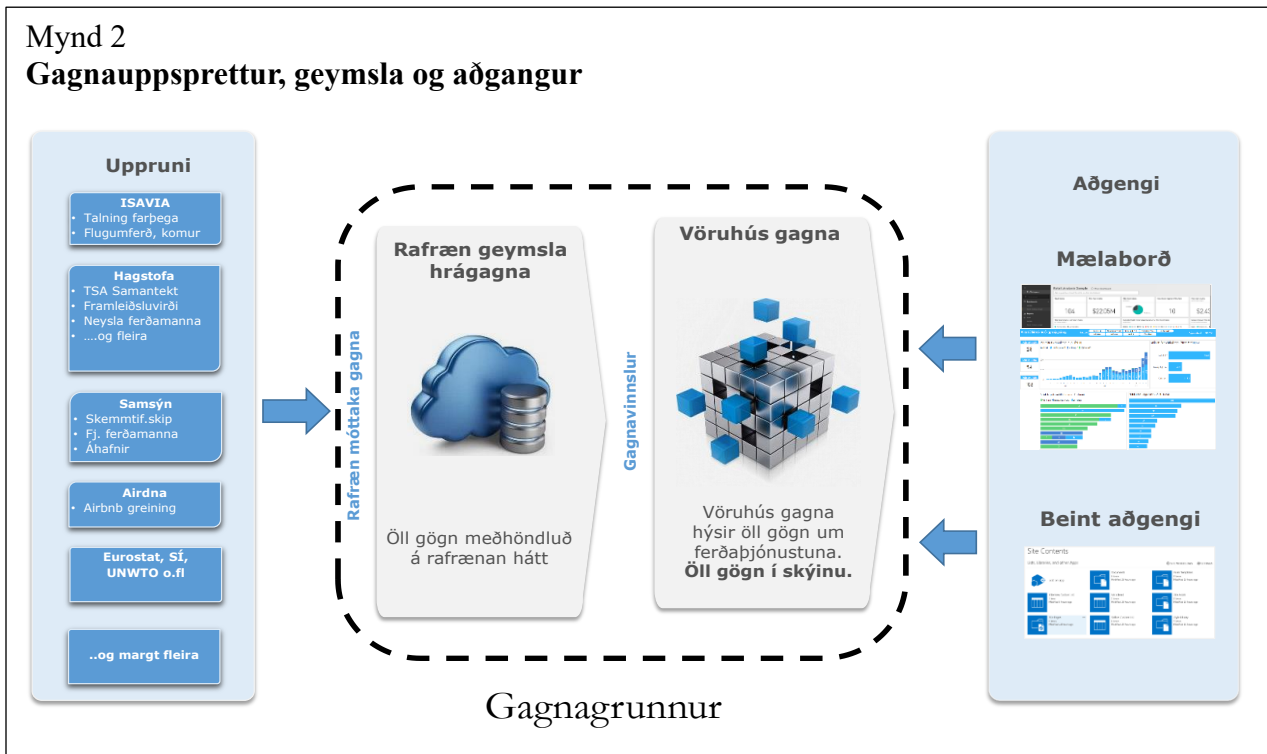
Mynd 2
**Gagnauppsprettur, geymsla og aðgangur**

Uppruni

ISAVIA
• Talning farþega
• Flugumferð, komur

Hagstofa
• TSA Samantekt
• Framleiðsluvirði
• Neysla ferðamanna
• ....og fleira

Samsýn
• Skemmtif.skip
• Fj. ferðamanna
• Áhafnir

Airdna
• Airbnb greining

Eurostat, SÍ, UNWTO o.fl

..og margt fleira

Rafræn móttaka gagna

Rafræn geymsla hrágagna

Öll gögn meðhöndluð á rafrænan hátt

Gagnavinnslur

Vöruhús gagna

Vöruhús gagna hýsir öll gögn um ferðaþjónustuna. **Öll gögn í skýinu.**

Aðgengi

Mælaborð

Beint aðgengi

Site Contents

Gagnagrunnur